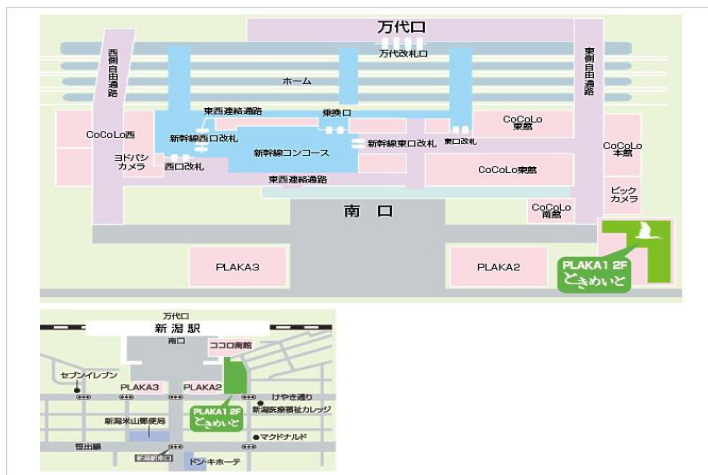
万代口

万代改札口

西側自由通路

東側自由通路

ホーム

東西連絡通路

東改札口

CoCoLo西

新幹線西口改札

新幹線東口改札

東改札

CoCoLo東館

CoCoLo本館

ヨドバシカメラ

西口改札

新幹線コンコース

CoCoLo東館

東西連絡通路

ビックカメラ

CoCoLo南館

南口

PLAKA3

PLAKA2

PLAKA1 2F ときめいと

万代口

新潟駅

南口

ココロ南館

セブンイレブン

PLAKA3

PLAKA2

けやき通り

新潟医療福祉カレッジ

PLAKA1 2F ときめいと

新潟米山郵便局

マクドナルド

笹出線

ドン・キホーテ